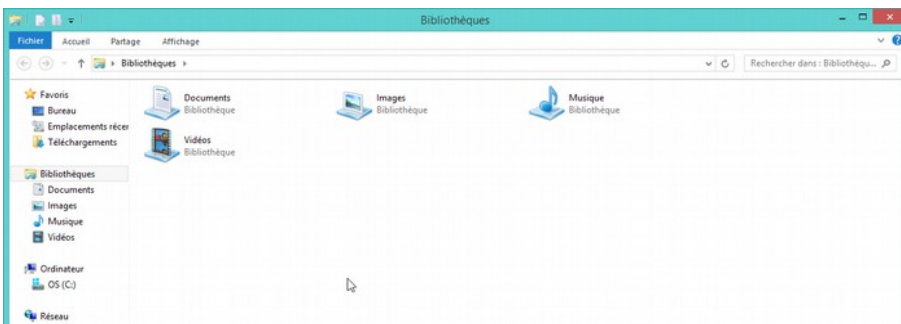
Bibliothèques

Fichier Accueil Partage Affichage

Bibliothèques

Rechercher dans : Bibliothèqu...

Favoris
Bureau
Emplacements récer
Téléchargements

Bibliothèques
Documents
Images
Musique
Vidéos

Ordinateur
OS (C:)

Réseau

Documents
Bibliothèque

Images
Bibliothèque

Musique
Bibliothèque

Vidéos
Bibliothèque